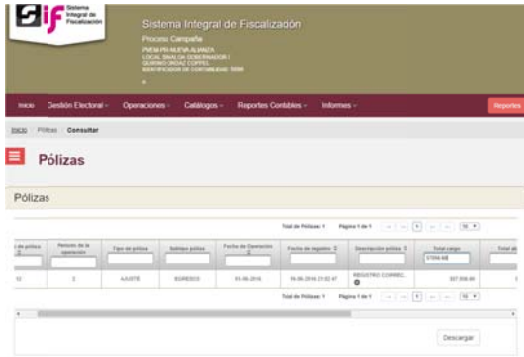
Sistema Integral de Fiscalización

Sistema Integral de Fiscalización
Proceso Campaña
PMEM PRI NUEVA ALIANZA
LOCAL SINALOA GOBERNADOR I
QUIRINO ORDAZ COPPEL
IDENTIFICADOR DE CONTABILIDAD: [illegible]

Inicio | Gestión Electoral | Operaciones | Catálogos | Reportes Contables | Informes | Reportes

Inicio / Pólizas / Consultar

Pólizas

Pólizas

Total de Pólizas: 1 Página 1 de 1 10

| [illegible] de póliza | Periodo de la operación | Tipo de póliza | Subtipo póliza | Fecha de Operación | Fecha de registro | Descripción póliza | Total cargo | Total ab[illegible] |
|---|---|---|---|---|---|---|---|---|
| | | | | | | | 5709.66 | |
| 12 | 2 | AJUSTE | EGRESO | 01-06-2016 | 16-06-2016 21:02:47 | REGISTRO CORREC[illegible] | 507,606.66 | |

Total de Pólizas: 1 Página 1 de 1 10

Descargar